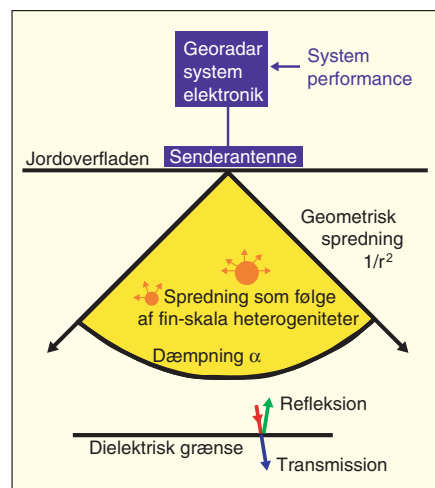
Georadar system elektronik

System performance

Jordoverfladen

Senderantenne

Geometrisk spredning $1/r^2$

Spredning som følge af fin-skala heterogeniteter

Dæmpning $\alpha$

Refleksion

Dielektrisk grænse

Transmission